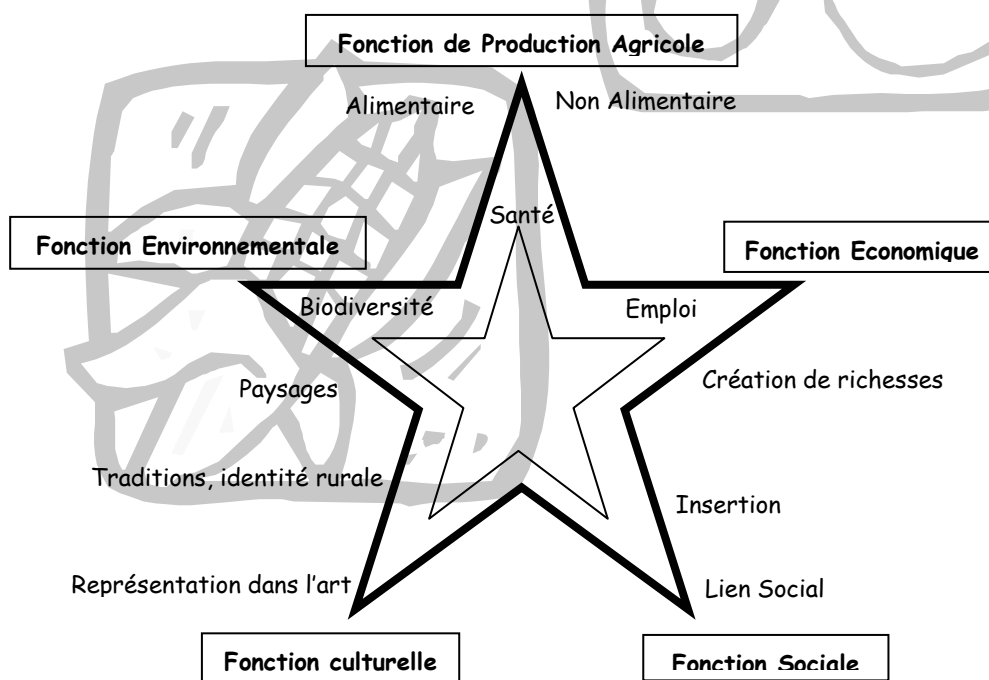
Fonction de Production Agricole

Alimentaire

Non Alimentaire

Santé

Fonction Environnementale

Fonction Economique

Biodiversité

Emploi

Création de richesses

Paysages

Traditions, identité rurale

Insertion

Représentation dans l'art

Lien Social

Fonction culturelle

Fonction Sociale